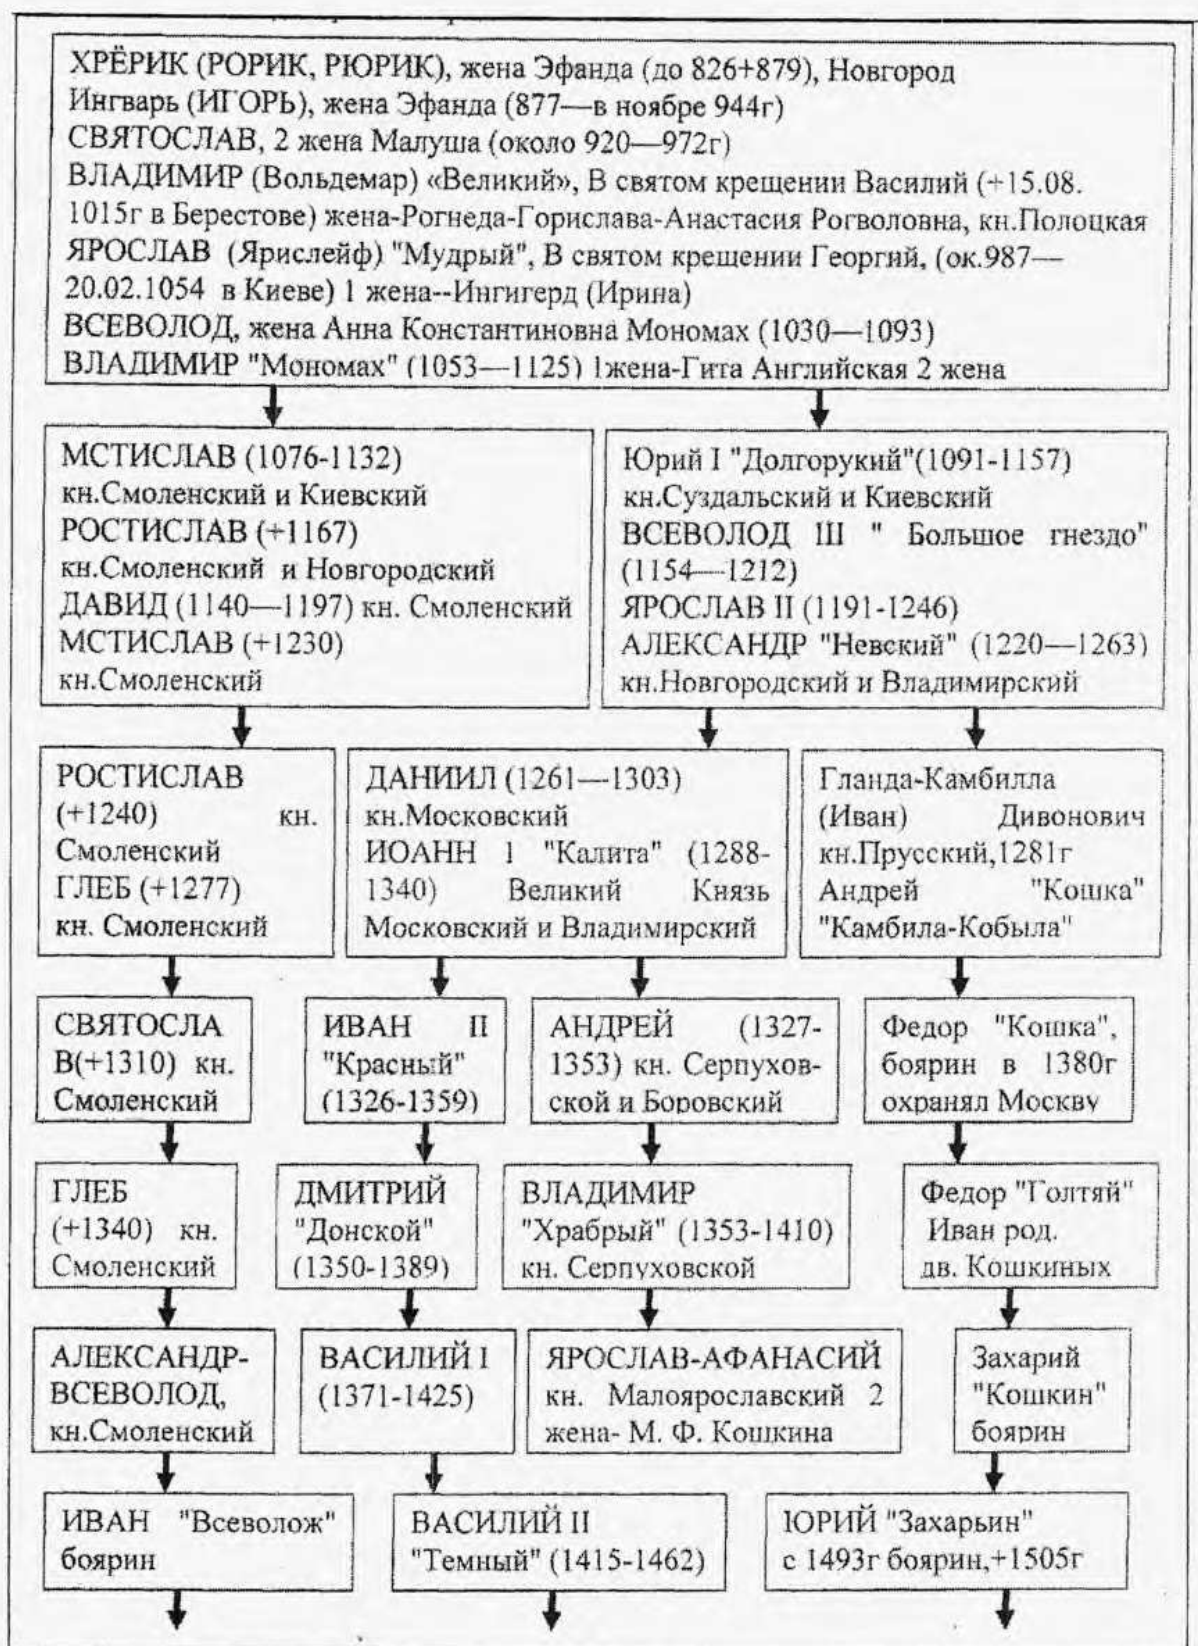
ХРЁРИК (РОРИК, РЮРИК), жена Эфанда (до 826+879), Новгород
Ингварь (ИГОРЬ), жена Эфанда (877—в ноябре 944г)
СВЯТОСЛАВ, 2 жена Малуша (около 920—972г)
ВЛАДИМИР (Вольдемар) «Великий», В святом крещении Василий (+15.08.1015г в Берестове) жена-Рогнеда-Горислава-Анастасия Рогволовна, кн.Полоцкая
ЯРОСЛАВ (Ярислейф) "Мудрый", В святом крещении Георгий, (ок.987—20.02.1054 в Киеве) 1 жена--Ингигерд (Ирина)
ВСЕВОЛОД, жена Анна Константиновна Мономах (1030—1093)
ВЛАДИМИР "Мономах" (1053—1125) 1жена-Гита Английская 2 жена

МСТИСЛАВ (1076-1132) кн.Смоленский и Киевский
РОСТИСЛАВ (+1167) кн.Смоленский и Новгородский
ДАВИД (1140—1197) кн. Смоленский
МСТИСЛАВ (+1230) кн.Смоленский

Юрий I "Долгорукий"(1091-1157) кн.Суздальский и Киевский
ВСЕВОЛОД III " Большое гнездо" (1154—1212)
ЯРОСЛАВ II (1191-1246)
АЛЕКСАНДР "Невский" (1220—1263) кн.Новгородский и Владимирский

РОСТИСЛАВ (+1240) кн. Смоленский
ГЛЕБ (+1277) кн. Смоленский

ДАНИИЛ (1261—1303) кн.Московский
ИОАНН 1 "Калита" (1288-1340) Великий Князь Московский и Владимирский

Гланда-Камбилла (Иван) Дивонович кн.Прусский,1281г
Андрей "Кошка" "Камбила-Кобыла"

СВЯТОСЛАВ(+1310) кн. Смоленский

ИВАН II "Красный" (1326-1359)

АНДРЕЙ (1327-1353) кн. Серпуховской и Боровский

Федор "Кошка", боярин в 1380г охранял Москву

ГЛЕБ (+1340) кн. Смоленский

ДМИТРИЙ "Донской" (1350-1389)

ВЛАДИМИР "Храбрый" (1353-1410) кн. Серпуховской

Федор "Голтяй" Иван род. дв. Кошкиных

АЛЕКСАНДР-ВСЕВОЛОД, кн.Смоленский

ВАСИЛИЙ I (1371-1425)

ЯРОСЛАВ-АФАНАСИЙ кн. Малоярославский 2 жена- М. Ф. Кошкина

Захарий "Кошкин" боярин

ИВАН "Всеволож" боярин

ВАСИЛИЙ II "Темный" (1415-1462)

ЮРИЙ "Захарьин" с 1493г боярин,+1505г